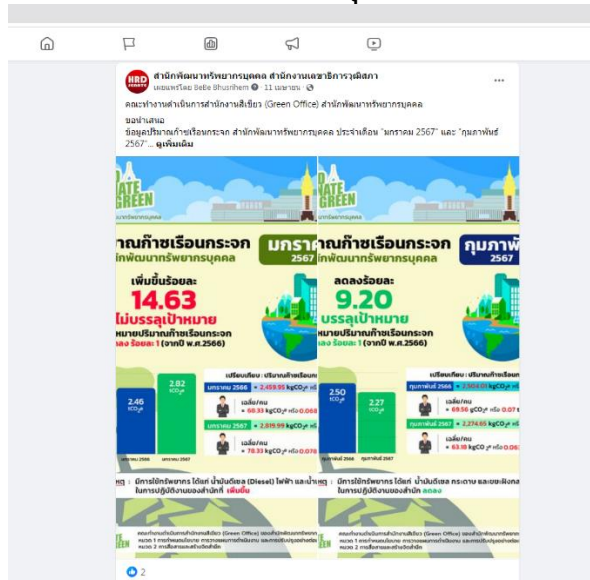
สำนักพัฒนาทรัพยากรบุคคล สำนักงานเลขาธิการวุฒิสภา
เผยแพร่โดย Bella Bhusrihem · 11 เมษายน ·

คณะทำงานดำเนินการสำนักงานสีเขียว (Green Office) สำนักพัฒนาทรัพยากรบุคคล

ขอนำเสนอ
ข้อมูลปริมาณก๊าซเรือนกระจก สำนักพัฒนาทรัพยากรบุคคล ประจำเดือน "มกราคม 2567" และ "กุมภาพันธ์ 2567"... ดูเพิ่มเติม

HRD
SENATE
GREEN
มาณก๊าซเรือนกระจก
ักพัฒนาทรัพยากรบุคคล
มกราค
2567
เพิ่มขึ้นร้อยละ
14.63
ไม่บรรลุเป้าหมาย
หมายปริมาณก๊าซเรือนกระจก
ลง ร้อยละ 1 (จากปี พ.ศ.2566)
เปรียบเทียบ : ปริมาณก๊าซเรือน
มกราคม 2566 2,459.95 kgCO₂e
เฉลี่ย/คน
60.33 kgCO₂e หรือ 0.060
มกราคม 2567 2,819.99 kgCO₂e
เฉลี่ย/คน
70.33 kgCO₂e หรือ 0.070
2.46
2.82
มีการใช้ทรัพยากร ได้แก่ น้ำมันดีเซล (Diesel) ไฟฟ้า และน้ำ
ในการปฏิบัติงานของสำนักฯ เพิ่มขึ้น

GREEN
มาณก๊าซเรือนกระจก
ักพัฒนาทรัพยากรบุคคล
กุมภาพั
2567
ลดลงร้อยละ
9.20
บรรลุเป้าหมาย
หมายปริมาณก๊าซเรือนกระจก
ลง ร้อยละ 1 (จากปี พ.ศ.2566)
เปรียบเทียบ : ปริมาณก๊าซเรือน
กุมภาพันธ์ 2566 2,504.01 kgCO₂e
เฉลี่ย/คน
69.56 kgCO₂e หรือ 0.07
กุมภาพันธ์ 2567 2,274.65 kgCO₂e
เฉลี่ย/คน
63.18 kgCO₂e หรือ 0.063
2.50
2.27
มีการใช้ทรัพยากร ได้แก่ น้ำมันดีเซล กระดาษ และขยะฝังกล
ในการปฏิบัติงานของสำนัก ลดลง

2